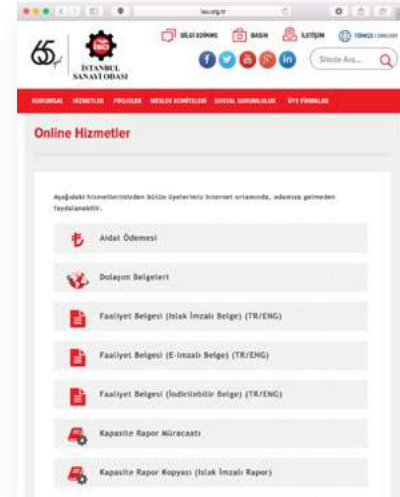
iso.org.tr

65

İSTANBUL SANAYİ ODASI

BİLGİ EDİNME BASIN İLETİŞİM TÜRKÇE | ENGLISH

Sitede Ara...

KURUMSAL HİZMETLER PROJELER MESLEK KOMİTELERİ SOSYAL SORUMLULUK ÜYE FİRMALAR

Online Hizmetler

Aşağıdaki hizmetlerimizden bütün üyelerimiz internet ortamında, odamıza gelmeden faydalanabilir.

Aidat Ödemesi

Dolaşım Belgeleri

Faaliyet Belgesi (Islak İmzalı Belge) (TR/ENG)

Faaliyet Belgesi (E-İmzalı Belge) (TR/ENG)

Faaliyet Belgesi (İndirilebilir Belge) (TR/ENG)

Kapasite Rapor Müracaatı

Kapasite Rapor Kopyası (Islak İmzalı Rapor)